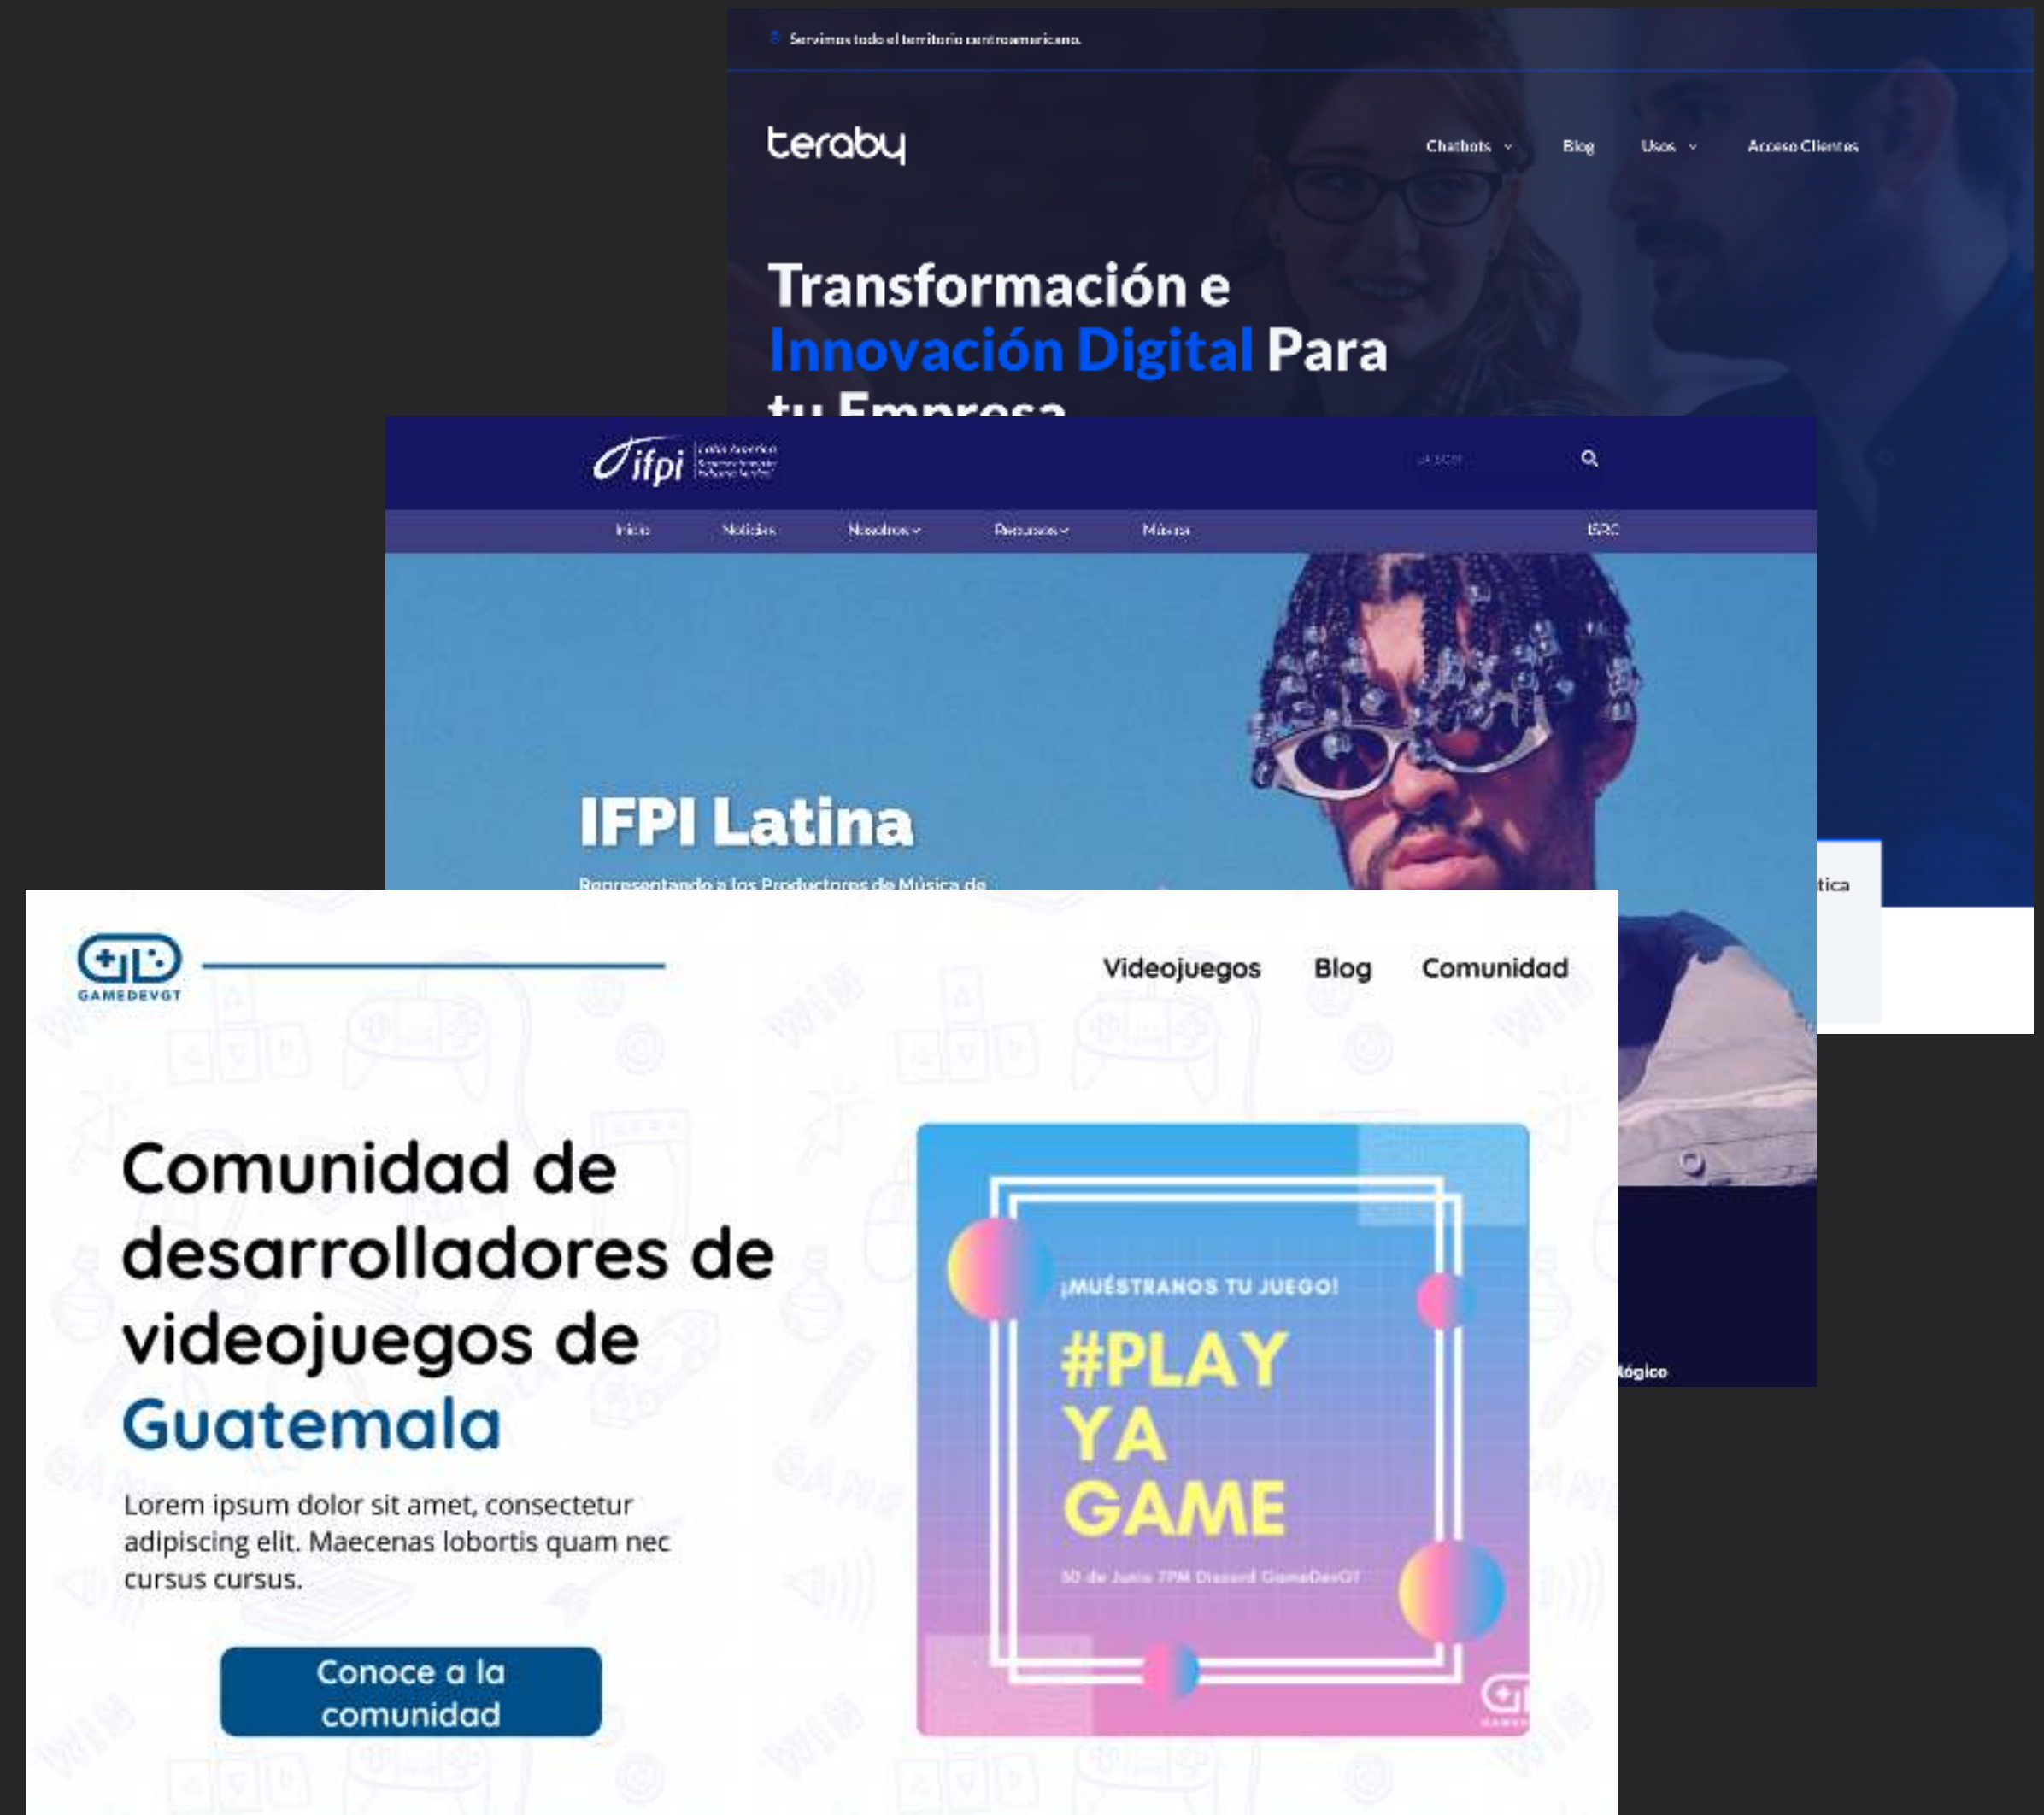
Servimos todo el territorio centroamericano.

teraby

Chatbots Blog Usos Acceso Clientes

Transformación e Innovación Digital Para tu Empresa

ifpi Latin America

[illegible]

Inicio Noticias Nosotros Recursos Música ISRC

IFPI Latina

Representando a los Productores de Música de

tica

lógico

GAMEDEVGT

Videojuegos Blog Comunidad

Comunidad de desarrolladores de videojuegos de Guatemala

Lorem ipsum dolor sit amet, consectetur adipiscing elit. Maecenas lobortis quam nec cursus cursus.

Conoce a la comunidad

¡MUÉSTRANOS TU JUEGO!

#PLAY YA GAME

30 de Junio 7PM Discord GameDevGT